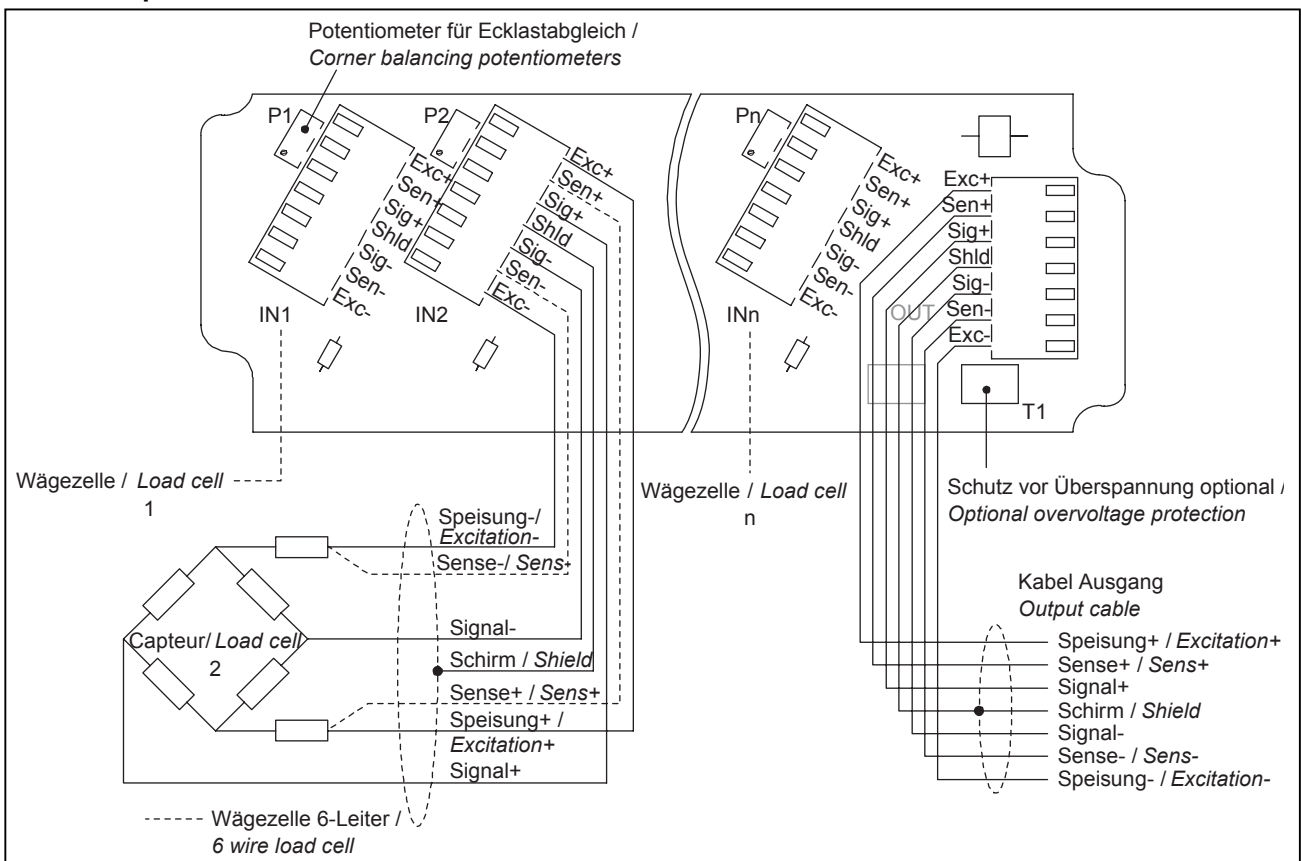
Potentiometer für Ecklastabgleich /
*Corner balancing potentiometers*

P1
Exc+
Sen+
Sig+
Shld
Sig-
Sen-
Exc-
IN1

P2
Exc+
Sen+
Sig+
Shld
Sig-
Sen-
Exc-
IN2

Pn
Exc+
Sen+
Sig+
Shld
Sig-
Sen-
Exc-
INn

Exc+
Sen+
Sig+
Shld
Sig-
Sen-
Exc-
OUT

T1

Wägezelle / *Load cell*
1

Wägezelle / *Load cell*
n

Schutz vor Überspannung optional /
*Optional overvoltage protection*

Speisung-/
*Excitation-*
Sense-/ *Sens+*
Capteur/ *Load cell*
2
Signal-
Schirm / *Shield*
Sense+ / *Sens+*
Speisung+ /
*Excitation+*
Signal+

Kabel Ausgang
*Output cable*
Speisung+ / *Excitation+*
Sense+ / *Sens+*
Signal+
Schirm / *Shield*
Signal-
Sense- / *Sens-*
Speisung- / *Excitation-*

Wägezelle 6-Leiter /
*6 wire load cell*